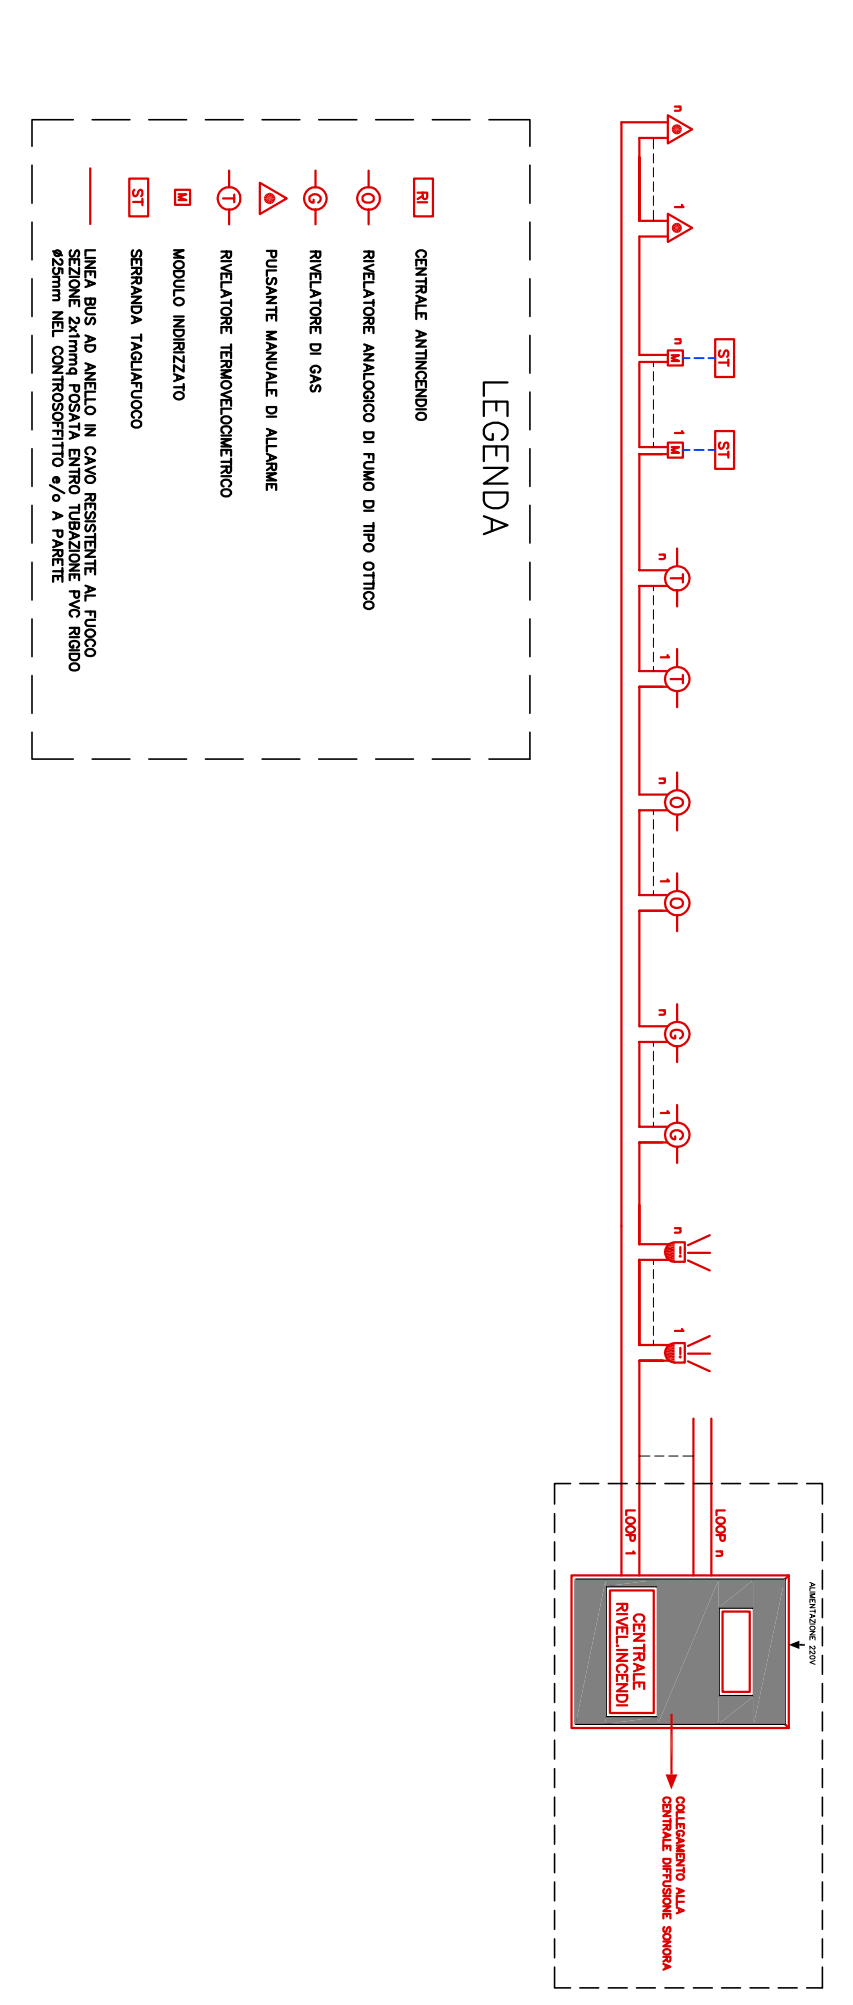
LEGENDA

RI CENTRALE ANTINCENDIO

O RIVELATORE ANALOGICO DI FUMO DI TIPO OTTICO

G RIVELATORE DI GAS

PULSANTE MANUALE DI ALLARME

T RIVELATORE TERMOVELOCIMETRICO

M MODULO INDIRIZZATO

ST SERRANDA TAGLIAFUOCO

LINEA BUS AD ANELLO IN CAVO RESISTENTE AL FUOCO SEZIONE 2x1mmq POSATA ENTRO TUBAZIONE PVC RIGIDO ø25mm NEL CONTROSOFFITTO e/o A PARETE

n
1
ST
n M
ST
1 M
n T
1 T
n O
1 O
n G
1 G
n
1

LOOP n
LOOP 1

ALIMENTAZIONE 220V

CENTRALE RIVEL.INCENDI

COLLEGAMENTO ALLA CENTRALE DIFFUSIONE SONORA